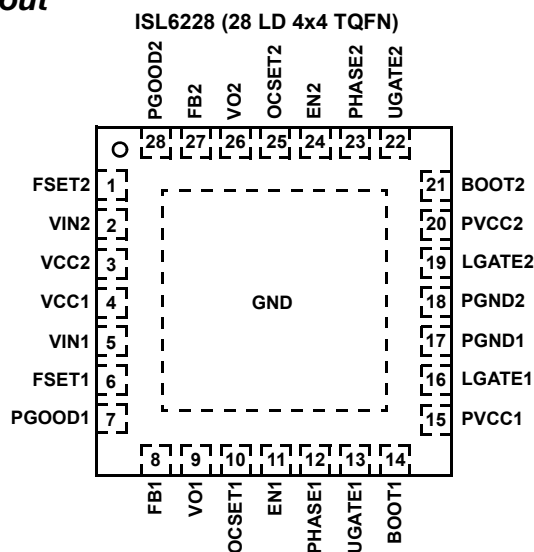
out

ISL6228 (28 LD 4x4 TQFN)

PGOOD2 FB2 VO2 OCSET2 EN2 PHASE2 UGATE2

28 27 26 25 24 23 22

FSET2 1
VIN2 2
VCC2 3
VCC1 4
VIN1 5
FSET1 6
PGOOD1 7

21 BOOT2
20 PVCC2
19 LGATE2
18 PGND2
17 PGND1
16 LGATE1
15 PVCC1

GND

8 9 10 11 12 13 14

FB1 VO1 OCSET1 EN1 PHASE1 UGATE1 BOOT1